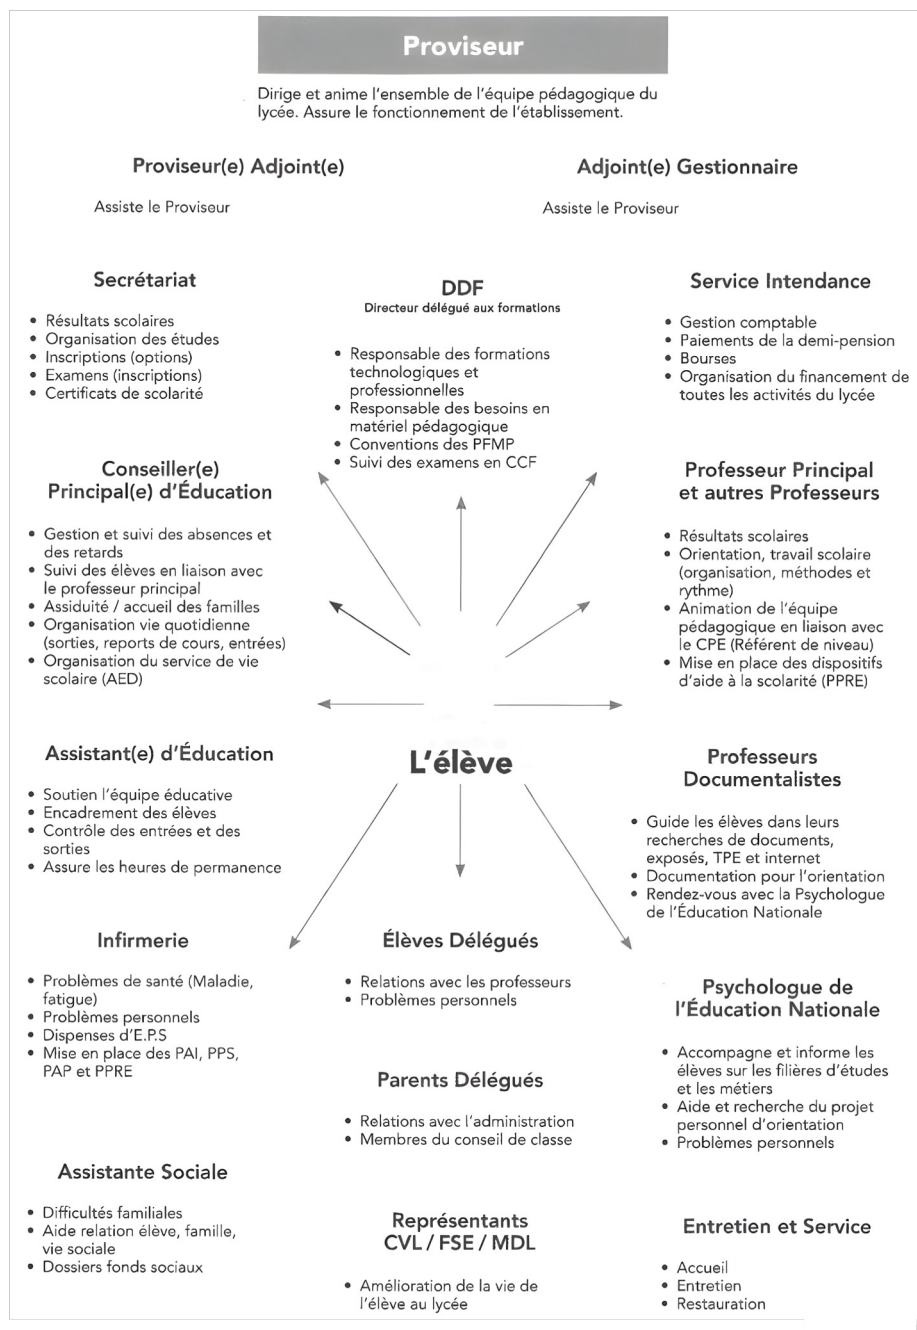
Proviseur

Dirige et anime l'ensemble de l'équipe pédagogique du lycée. Assure le fonctionnement de l'établissement.

Proviseur(e) Adjoint(e)

Assiste le Proviseur

Adjoint(e) Gestionnaire

Assiste le Proviseur

Secrétariat

- Résultats scolaires
- Organisation des études
- Inscriptions (options)
- Examens (inscriptions)
- Certificats de scolarité

DDF
Directeur délégué aux formations

- Responsable des formations technologiques et professionnelles
- Responsable des besoins en matériel pédagogique
- Conventions des PFMP
- Suivi des examens en CCF

Service Intendance

- Gestion comptable
- Paiements de la demi-pension
- Bourses
- Organisation du financement de toutes les activités du lycée

Conseiller(e) Principal(e) d'Éducation

- Gestion et suivi des absences et des retards
- Suivi des élèves en liaison avec le professeur principal
- Assiduité / accueil des familles
- Organisation vie quotidienne (sorties, reports de cours, entrées)
- Organisation du service de vie scolaire (AED)

Professeur Principal et autres Professeurs

- Résultats scolaires
- Orientation, travail scolaire (organisation, méthodes et rythme)
- Animation de l'équipe pédagogique en liaison avec le CPE (Référent de niveau)
- Mise en place des dispositifs d'aide à la scolarité (PPRE)

L'élève

Assistant(e) d'Éducation

- Soutien l'équipe éducative
- Encadrement des élèves
- Contrôle des entrées et des sorties
- Assure les heures de permanence

Professeurs Documentalistes

- Guide les élèves dans leurs recherches de documents, exposés, TPE et internet
- Documentation pour l'orientation
- Rendez-vous avec la Psychologue de l'Éducation Nationale

Infirmerie

- Problèmes de santé (Maladie, fatigue)
- Problèmes personnels
- Dispenses d'E.P.S
- Mise en place des PAI, PPS, PAP et PPRE

Élèves Délégués

- Relations avec les professeurs
- Problèmes personnels

Psychologue de l'Éducation Nationale

- Accompagne et informe les élèves sur les filières d'études et les métiers
- Aide et recherche du projet personnel d'orientation
- Problèmes personnels

Parents Délégués

- Relations avec l'administration
- Membres du conseil de classe

Assistante Sociale

- Difficultés familiales
- Aide relation élève, famille, vie sociale
- Dossiers fonds sociaux

Représentants CVL / FSE / MDL

- Amélioration de la vie de l'élève au lycée

Entretien et Service

- Accueil
- Entretien
- Restauration